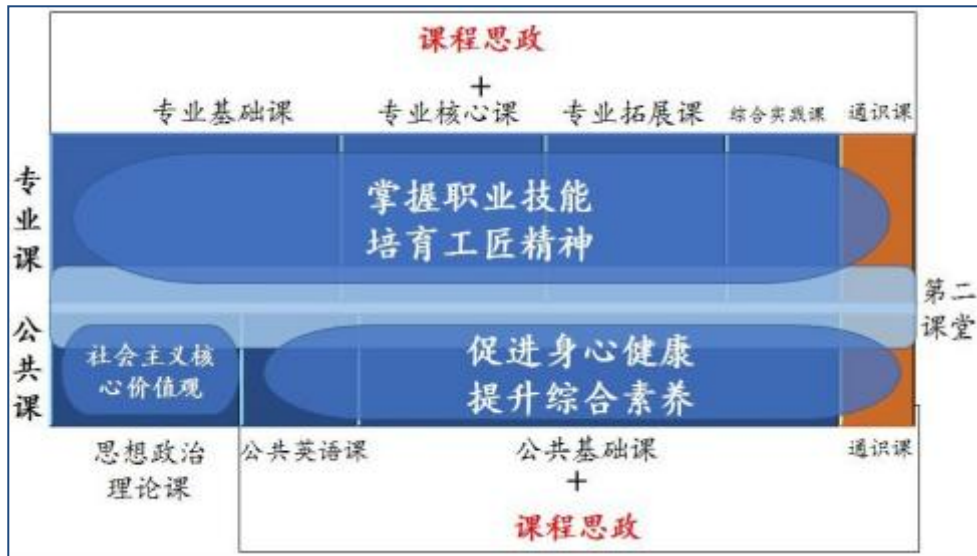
课程思政

+

专业基础课 专业核心课 专业拓展课 综合实践课 通识课

专业课

掌握职业技能
培育工匠精神

第二课堂

公共课

社会主义核心价值观

促进身心健康
提升综合素养

思想政治理论课 公共英语课 公共基础课 通识课

+

课程思政